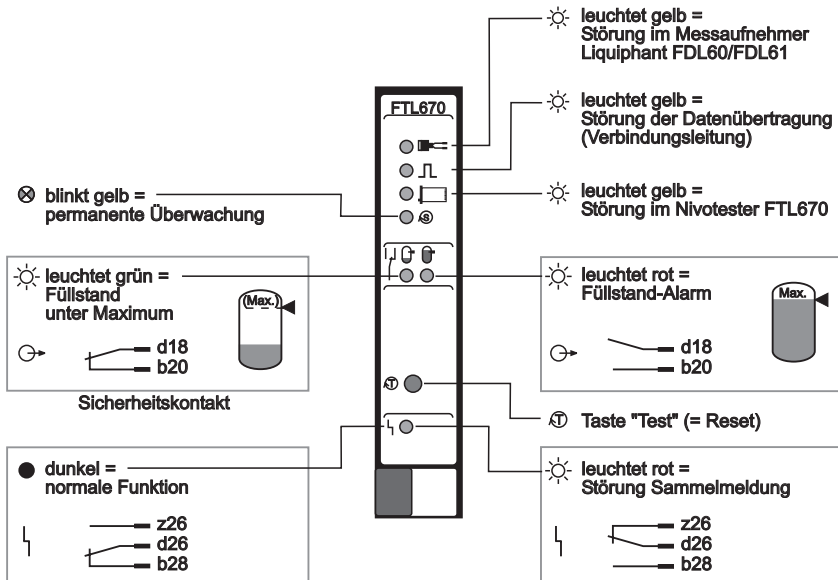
leuchtet gelb =
Störung im Messaufnehmer
Liquiphant FDL60/FDL61

FTL670

leuchtet gelb =
Störung der Datenübertragung
(Verbindungsleitung)

blinkt gelb =
permanente Überwachung

leuchtet gelb =
Störung im Nivotester FTL670

leuchtet grün =
Füllstand
unter Maximum

Max.

d18
b20

Sicherheitskontakt

leuchtet rot =
Füllstand-Alarm

Max.

d18
b20

Taste "Test" (= Reset)

dunkel =
normale Funktion

z26
d26
b28

leuchtet rot =
Störung Sammelmeldung

z26
d26
b28